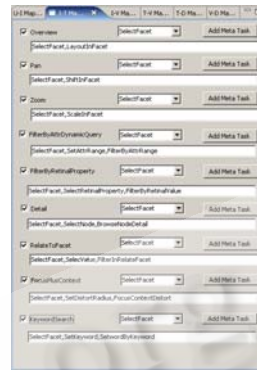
U-I Map... | I-T Ma... | I-V Ma... | T-V Ma... | T-D Ma... | V-D Ma...

Overview | SelectFacet | Add Meta Task
SelectFacet,LayoutInFacet

Pan | SelectFacet | Add Meta Task
SelectFacet,ShiftInFacet

Zoom | SelectFacet | Add Meta Task
SelectFacet,ScaleInFacet

FilterByAttrDynamicQuery | SelectFacet | Add Meta Task
SelectFacet,SetAttrRange,FilterByAttrRange

FilterByRetrialProperty | SelectFacet | Add Meta Task
SelectFacet,SelectRetrialProperty,FilterByRetrialValue

Detail | SelectFacet | Add Meta Task
SelectFacet,SelectNode,BrowseNodeDetail

RelateToFacet | SelectFacet | Add Meta Task
SelectFacet,SelectValue,FilterInRelateFacet

FocusPlusContext | SelectFacet | Add Meta Task
SelectFacet,SetDistortRadius,FocusContextDistort

KeywordSearch | SelectFacet | Add Meta Task
SelectFacet,SetKeyword,SetwordByKeyword